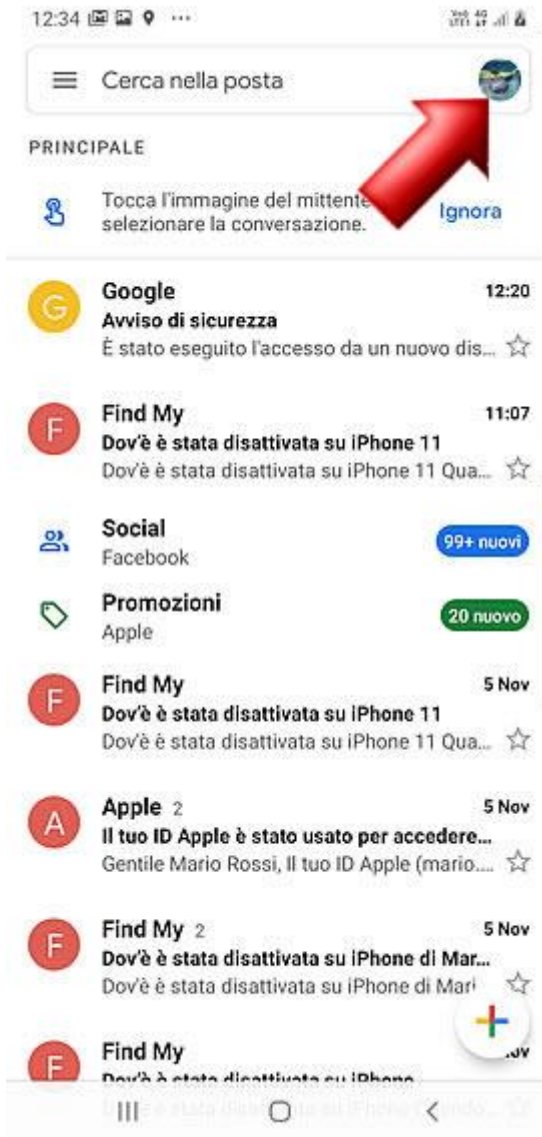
12:34

Cerca nella posta

PRINCIPALE

Tocca l'immagine del mittente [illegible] selezionare la conversazione.

Ignora

G
Google
12:20
Avviso di sicurezza
È stato eseguito l'accesso da un nuovo dis...

F
Find My
11:07
Dov'è è stata disattivata su iPhone 11
Dov'è è stata disattivata su iPhone 11 Qua...

Social
Facebook
99+ nuovi

Promozioni
Apple
20 nuovo

F
Find My
5 Nov
Dov'è è stata disattivata su iPhone 11
Dov'è è stata disattivata su iPhone 11 Qua...

A
Apple 2
5 Nov
Il tuo ID Apple è stato usato per accedere...
Gentile Mario Rossi, Il tuo ID Apple (mario....

F
Find My 2
5 Nov
Dov'è è stata disattivata su iPhone di Mar...
Dov'è è stata disattivata su iPhone di Mar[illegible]

F
Find My
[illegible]
Dov'è è stata disattivata su iPhone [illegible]